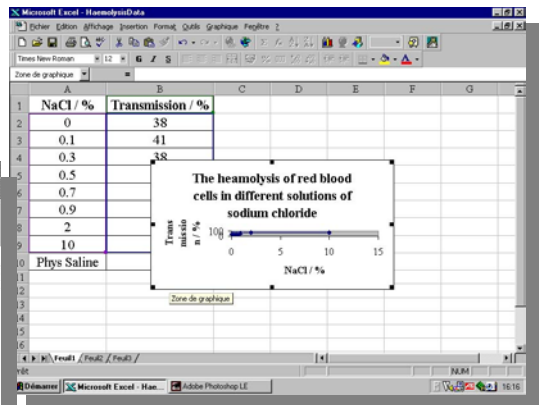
Microsoft Excel - HaemolysisData

Fichier Edition Affichage Insertion Format Outils Graphique Fenêtre ?

Times New Roman 12 G I S

Zone de graphique =

|  | A | B | C | D | E | F | G |
|---|---|---|---|---|---|---|---|
| 1 | NaCl / % | Transmission / % |  |  |  |  |  |
| 2 | 0 | 38 |  |  |  |  |  |
| 3 | 0.1 | 41 |  |  |  |  |  |
| 4 | 0.3 | 38 |  |  |  |  |  |
| 5 | 0.5 |  |  |  |  |  |  |
| 6 | 0.7 |  |  |  |  |  |  |
| 7 | 0.9 |  |  |  |  |  |  |
| 8 | 2 |  |  |  |  |  |  |
| 9 | 10 |  |  |  |  |  |  |
| 10 | Phys Saline |  |  |  |  |  |  |
| 11 |  |  |  |  |  |  |  |
| 12 |  |  |  |  |  |  |  |
| 13 |  |  |  |  |  |  |  |
| 14 |  |  |  |  |  |  |  |
| 15 |  |  |  |  |  |  |  |
| 16 |  |  |  |  |  |  |  |

The heamolysis of red blood cells in different solutions of sodium chloride

Trans missio n / %

100

0

0 5 10 15

NaCl / %

Zone de graphique

Feuil1 / Feuil2 / Feuil3 /

Prêt

NUM

Démarrer | Microsoft Excel - Hae... | Adobe Photoshop LE | 16:16